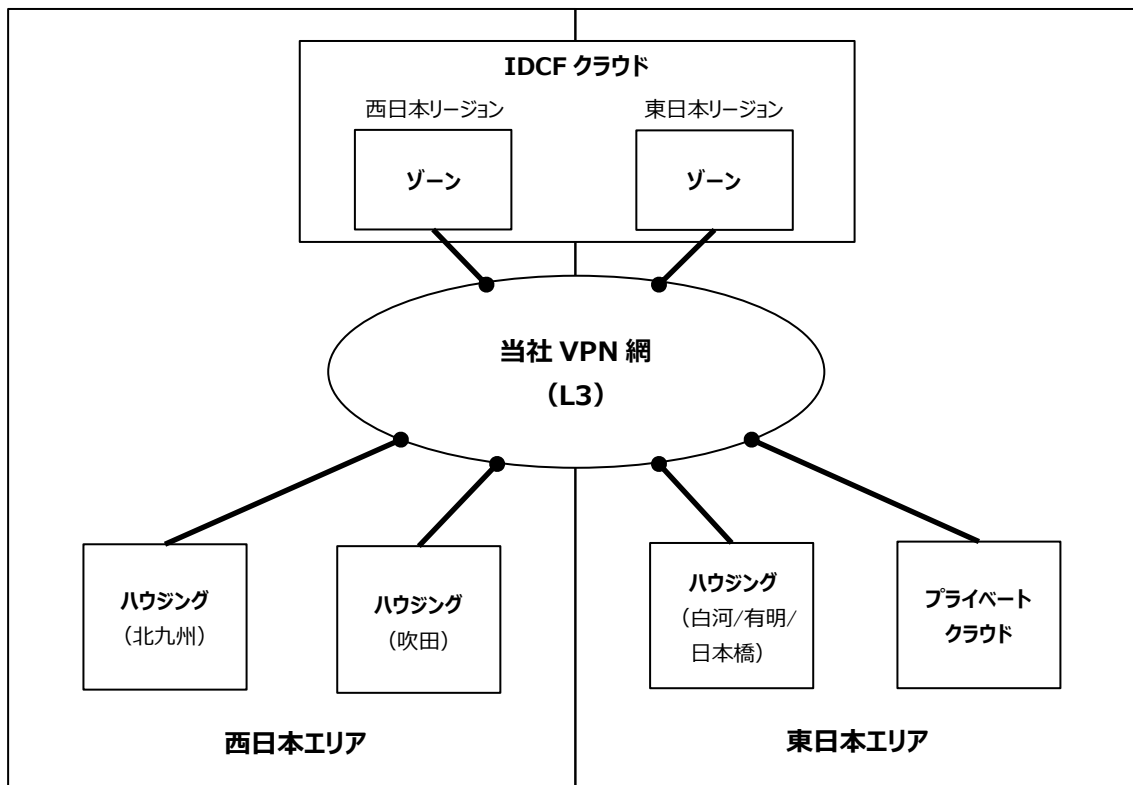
IDCF クラウド

西日本リージョン

ゾーン

東日本リージョン

ゾーン

当社 VPN 網
（L3）

ハウジング
（北九州）

ハウジング
（吹田）

ハウジング
（白河/有明/日本橋）

プライベートクラウド

西日本エリア

東日本エリア